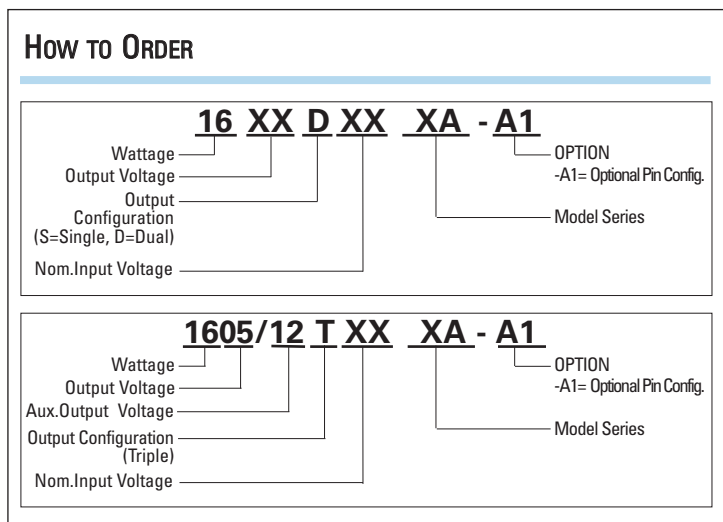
HOW TO ORDER

16 XX D XX XA - A1

Wattage
Output Voltage
Output Configuration (S=Single, D=Dual)
Nom.Input Voltage

OPTION
-A1= Optional Pin Config.
Model Series

1605/12 T XX XA - A1

Wattage
Output Voltage
Aux.Output Voltage
Output Configuration (Triple)
Nom.Input Voltage

OPTION
-A1= Optional Pin Config.
Model Series